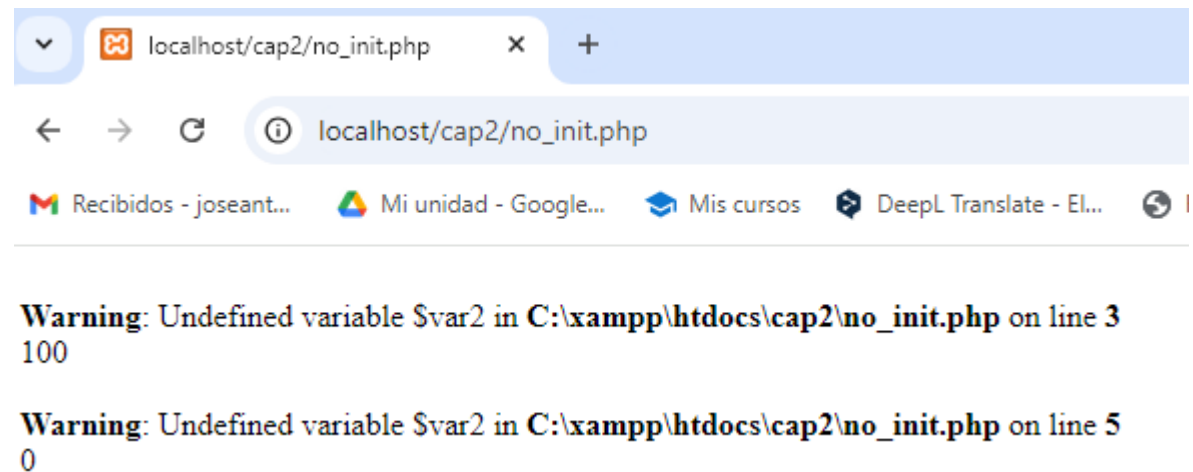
localhost/cap2/no_init.php

localhost/cap2/no_init.php

Recibidos - joseant... Mi unidad - Google... Mis cursos DeepL Translate - El...

**Warning**: Undefined variable $var2 in **C:\xampp\htdocs\cap2\no_init.php** on line **3**
100

**Warning**: Undefined variable $var2 in **C:\xampp\htdocs\cap2\no_init.php** on line **5**
0